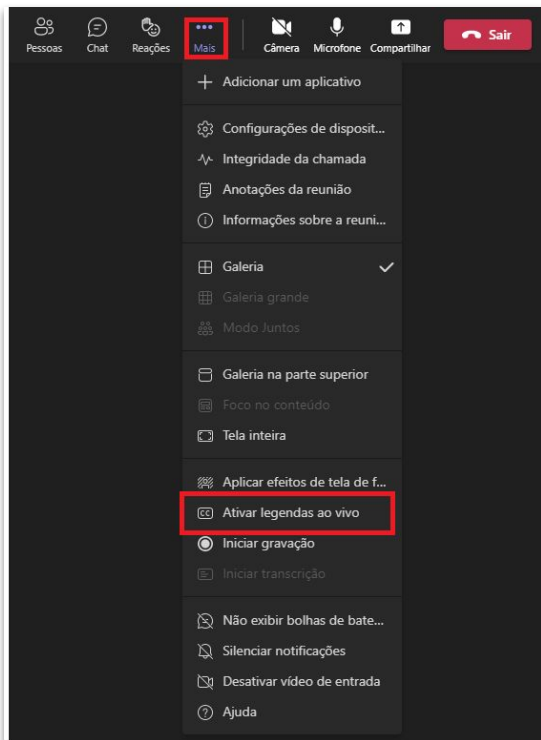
Pessoas Chat Reações Mais Câmera Microfone Compartilhar Sair

+ Adicionar um aplicativo

Configurações de disposit...
Integridade da chamada
Anotações da reunião
Informações sobre a reuni...

Galeria
Galeria grande
Modo Juntos

Galeria na parte superior
Foco no conteúdo
Tela inteira

Aplicar efeitos de tela de f...
Ativar legendas ao vivo
Iniciar gravação
Iniciar transcrição

Não exibir bolhas de bate...
Silenciar notificações
Desativar vídeo de entrada
Ajuda